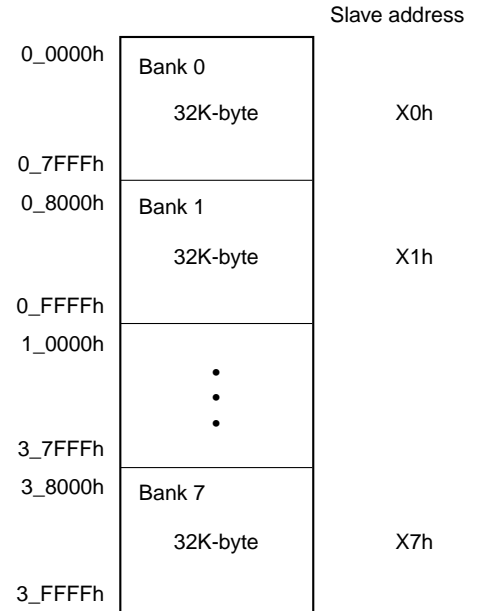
Slave address

| | | |
|---|---|---|
| 0_0000h | Bank 0<br>32K-byte | X0h |
| 0_7FFFh | | |
| 0_8000h | Bank 1<br>32K-byte | X1h |
| 0_FFFFh | | |
| 1_0000h | ⋮ | |
| 3_7FFFh | | |
| 3_8000h | Bank 7<br>32K-byte | X7h |
| 3_FFFFh | | |